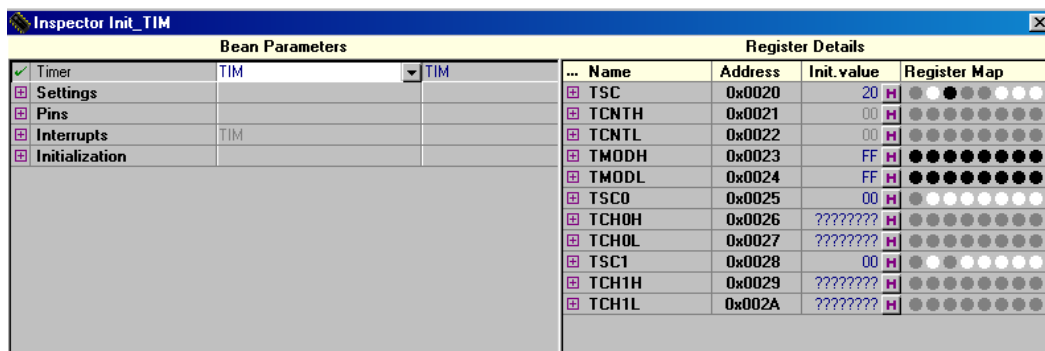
Inspector Init_TIM

Bean Parameters

| | | |
|---|---|---|
| Timer | TIM | TIM |
| Settings | | |
| Pins | | |
| Interrupts | TIM | |
| Initialization | | |

Register Details

| ... Name | Address | Init.value | Register Map |
|---|---|---|---|
| TSC | 0x0020 | 20 H | |
| TCNTH | 0x0021 | 00 H | |
| TCNTL | 0x0022 | 00 H | |
| TMODH | 0x0023 | FF H | |
| TMODL | 0x0024 | FF H | |
| TSC0 | 0x0025 | 00 H | |
| TCH0H | 0x0026 | ??????? H | |
| TCH0L | 0x0027 | ??????? H | |
| TSC1 | 0x0028 | 00 H | |
| TCH1H | 0x0029 | ??????? H | |
| TCH1L | 0x002A | ??????? H | |